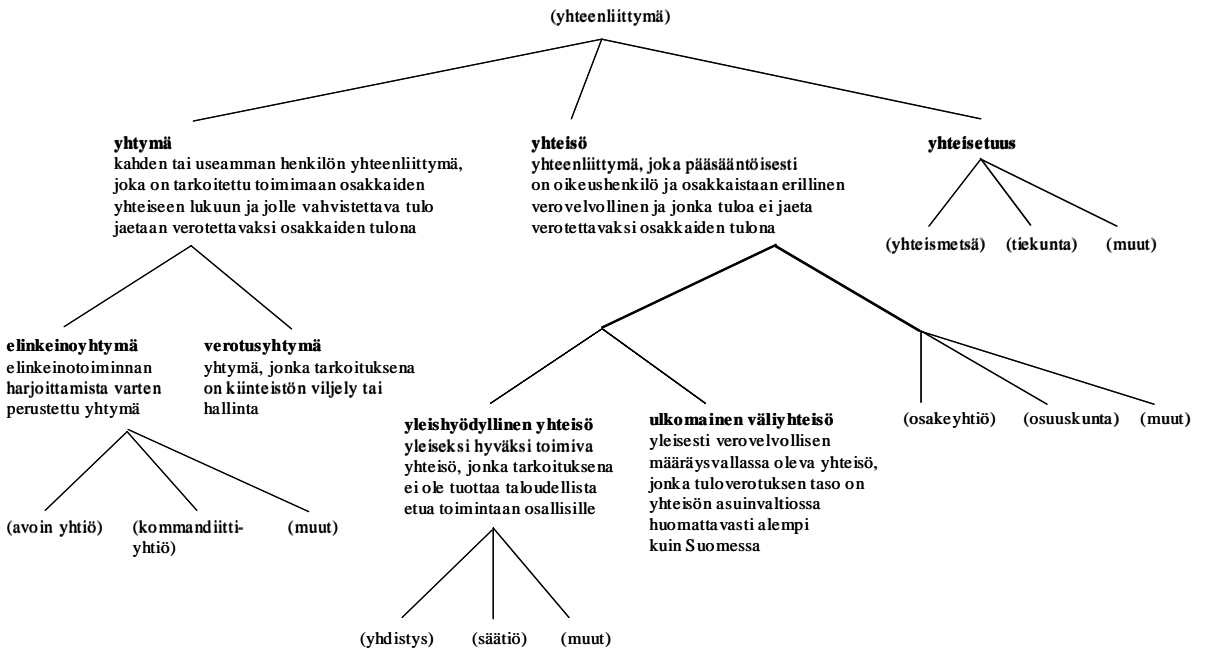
(yhteenliittymä)

**yhtymä**
kahden tai useamman henkilön yhteenliittymä, joka on tarkoitettu toimimaan osakkaiden yhteiseen lukuun ja jolle vahvistettava tulo jaetaan verotettavaksi osakkaiden tulona

**yhteisö**
yhteenliittymä, joka pääsääntöisesti on oikeushenkilö ja osakkaistaan erillinen verovelvollinen ja jonka tuloa ei jaeta verotettavaksi osakkaiden tulona

**yhteisetuus**

(yhteismetsä) (tiekunta) (muut)

**elinkeinoyhtymä**
elinkeinotoiminnan harjoittamista varten perustettu yhtymä

**verotusyhtymä**
yhtymä, jonka tarkoituksena on kiinteistön viljely tai hallinta

(avoin yhtiö) (kommandiittiyhtiö) (muut)

**yleishyödyllinen yhteisö**
yleiseksi hyväksi toimiva yhteisö, jonka tarkoituksena ei ole tuottaa taloudellista etua toimintaan osallisille

**ulkomainen väliyhteisö**
yleisesti verovelvollisen määräysvallassa oleva yhteisö, jonka tuloverotuksen taso on yhteisön asuinvaltiossa huomattavasti alempi kuin Suomessa

(osakeyhtiö) (osuuskunta) (muut)

(yhdistys) (säätiö) (muut)